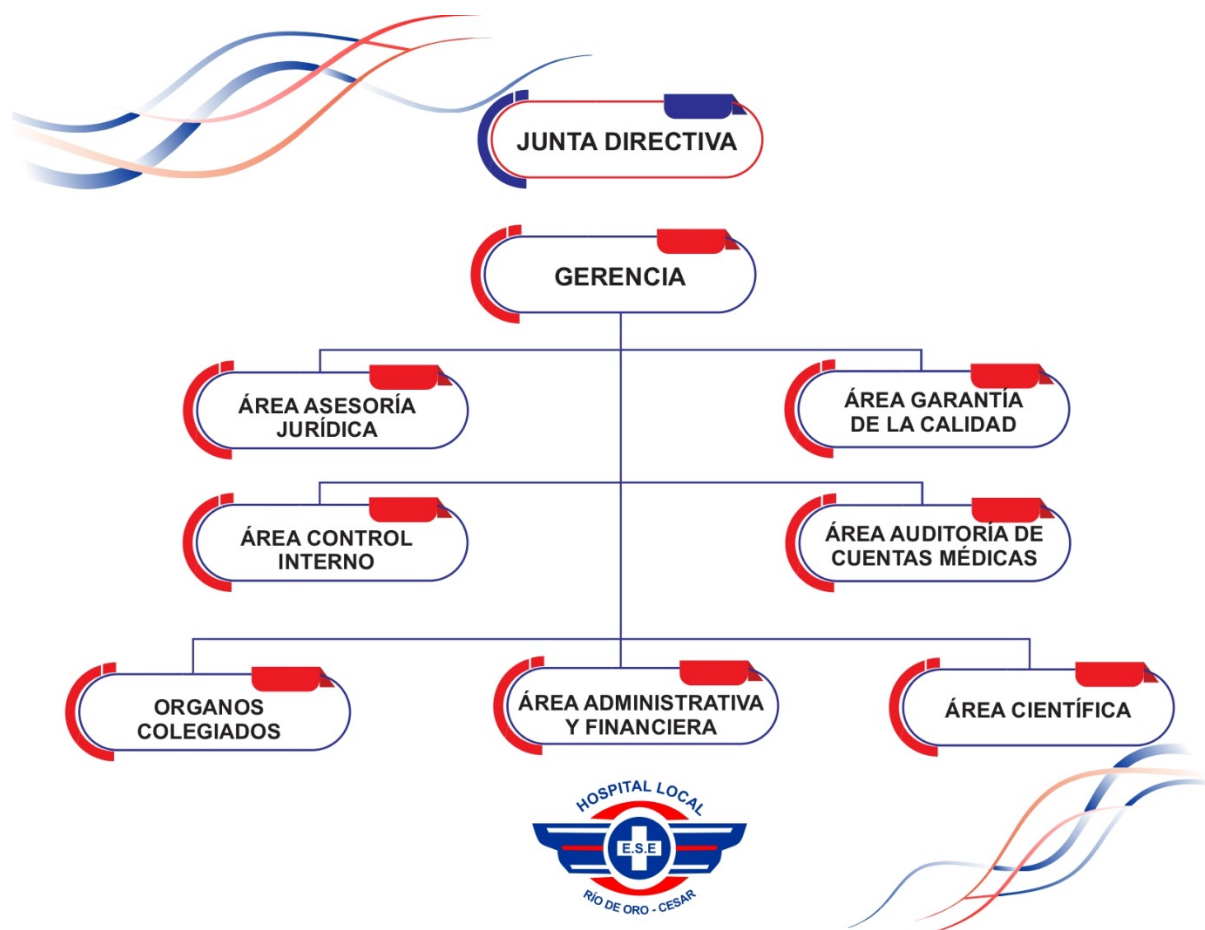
JUNTA DIRECTIVA

GERENCIA

ÁREA ASESORÍA JURÍDICA

ÁREA GARANTÍA DE LA CALIDAD

ÁREA CONTROL INTERNO

ÁREA AUDITORÍA DE CUENTAS MÉDICAS

ORGANOS COLEGIADOS

ÁREA ADMINISTRATIVA Y FINANCIERA

ÁREA CIENTÍFICA

HOSPITAL LOCAL
E.S.E
RÍO DE ORO - CESAR